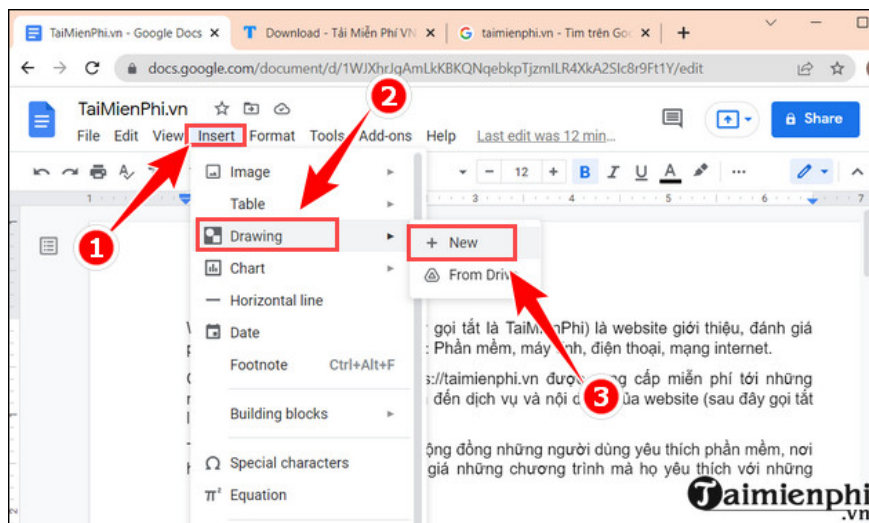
TaiMienPhi.vn - Google Docs ×
Download - Tải Miễn Phí VN ×
taimienphi.vn - Tìm trên Go ×
+

docs.google.com/document/d/1WJXhrJqAmLkKBKQNqebkpTjzmILR4XkA2SIc8r9Ft1Y/edit

TaiMienPhi.vn
File Edit View Insert Format Tools Add-ons Help Last edit was 12 min...
Share

12
B I U A

1 2 3

Image
Table
Drawing
Chart
Horizontal line
Date
Footnote Ctrl+Alt+F
Building blocks
Special characters
Equation

+ New
From Driv

3

gọi tắt là TaiMienPhi) là website giới thiệu, đánh giá : Phần mềm, máy tính, điện thoại, mạng internet.

://taimienphi.vn được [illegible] cấp miễn phí tới những đến dịch vụ và nội d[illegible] của website (sau đây gọi tắt

cộng đồng những người dùng yêu thích phần mềm, nơi giá những chương trình mà họ yêu thích với những

Taimienphi.vn